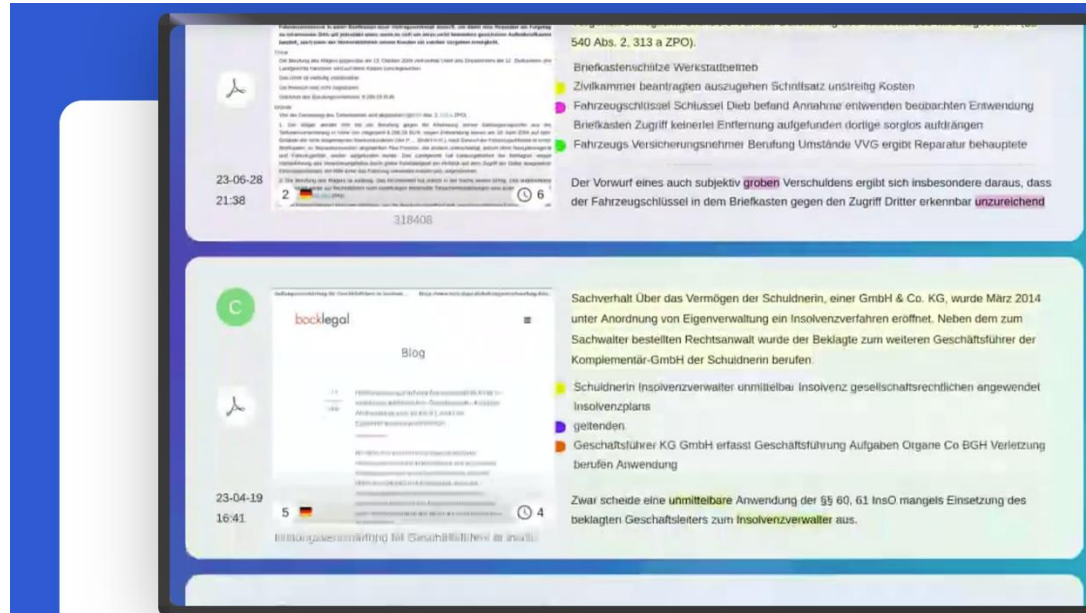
540 Abs. 2, 313 a ZPO).

Briefkastenschlitz Werkstattbetrieb

Zivilkammer beantragten auszugehen Schriftsatz unstreitig Kosten

Fahrzeugschlüssel Schlüssel Dieb befand Annahme entwenden beobachten Entwendung

Briefkasten Zugriff keinerlei Entfernung aufgefunden dortige sorglos aufdrängen

Fahrzeugs Versicherungsnehmer Berufung Umstände VVG ergibt Reparatur behauptete

23-06-28
21:38

2

6

318408

Der Vorwurf eines auch subjektiv groben Verschuldens ergibt sich insbesondere daraus, dass der Fahrzeugschlüssel in dem Briefkasten gegen den Zugriff Dritter erkennbar unzureichend

C

bocklegal

Blog

23-04-19
16:41

5

4

Sachverhalt Über das Vermögen der Schuldnerin, einer GmbH & Co. KG, wurde März 2014 unter Anordnung von Eigenverwaltung ein Insolvenzverfahren eröffnet. Neben dem zum Sachwalter bestellten Rechtsanwalt wurde der Beklagte zum weiteren Geschäftsführer der Komplementär-GmbH der Schuldnerin berufen.

Schuldnerin Insolvenzverwalter unmittelbar Insolvenz gesellschaftsrechtlichen angewendet Insolvenzplans

geltenden

Geschäftsführer KG GmbH erfasst Geschäftsführung Aufgaben Organe Co BGH Verletzung berufen Anwendung

Zwar scheide eine unmittelbare Anwendung der §§ 60, 61 InsO mangels Einsetzung des beklagten Geschäftsleiters zum Insolvenzverwalter aus.

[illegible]